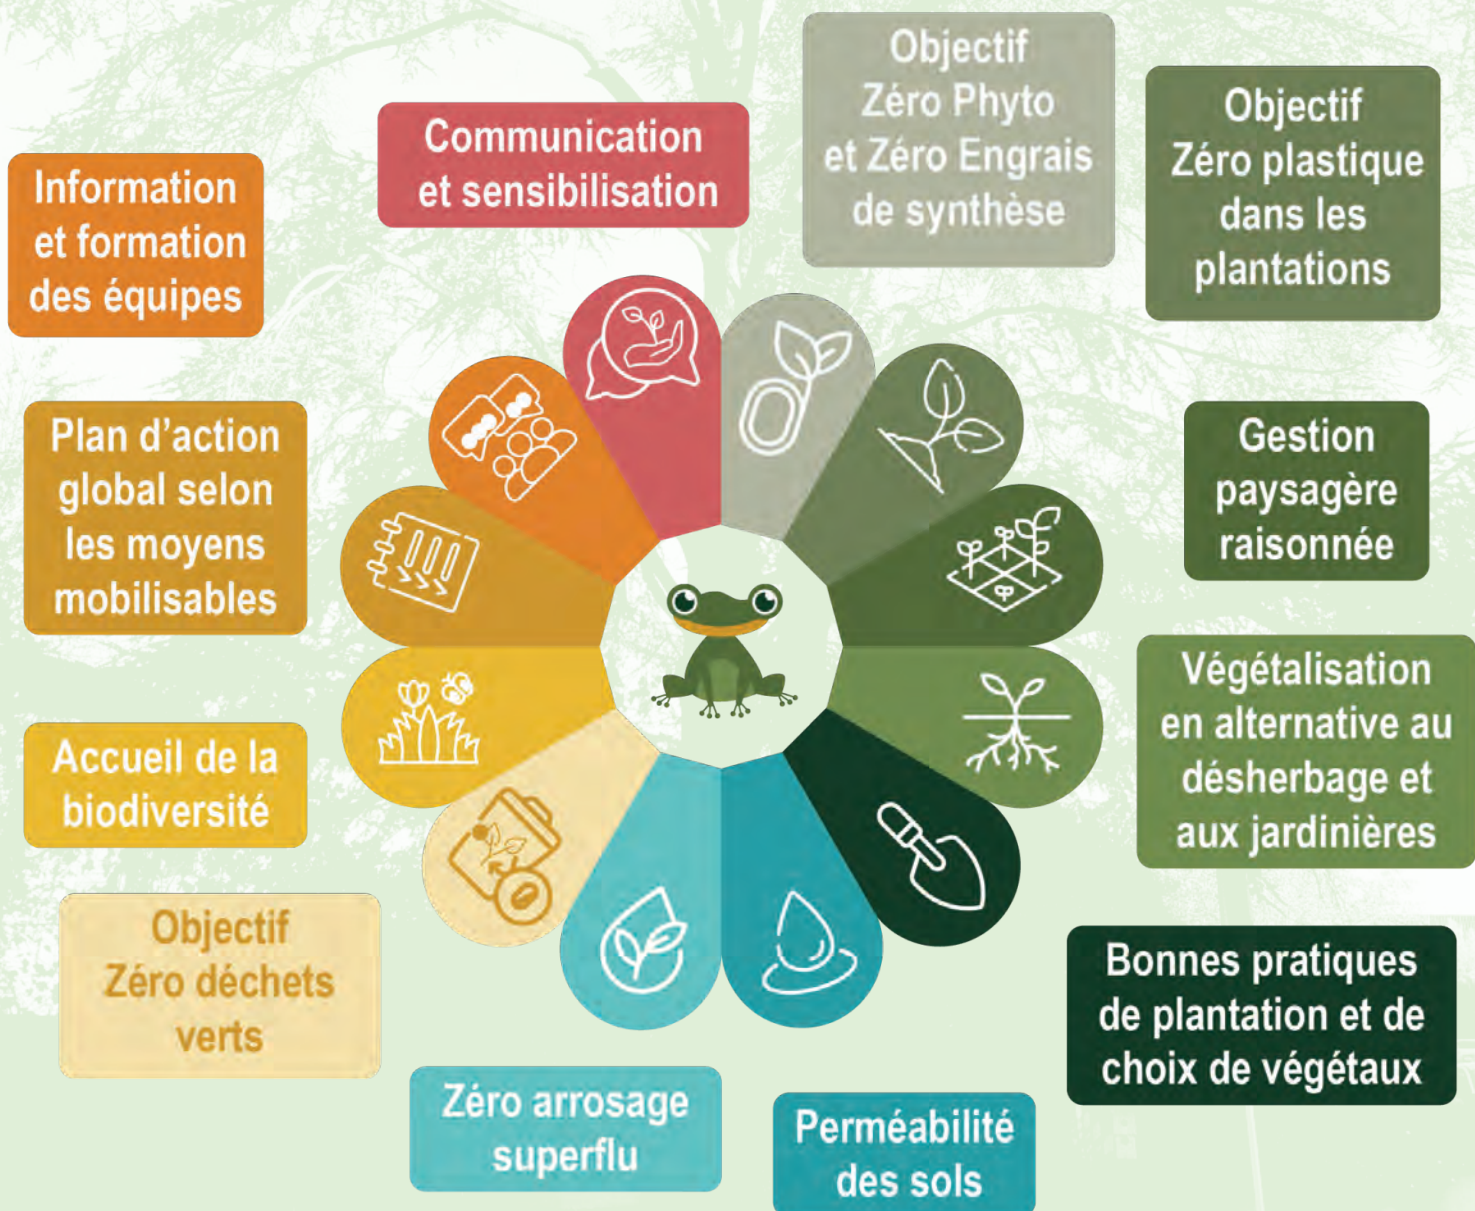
Communication et sensibilisation

Objectif Zéro Phyto et Zéro Engrais de synthèse

Objectif Zéro plastique dans les plantations

Gestion paysagère raisonnée

Végétalisation en alternative au désherbage et aux jardinières

Bonnes pratiques de plantation et de choix de végétaux

Perméabilité des sols

Zéro arrosage superflu

Objectif Zéro déchets verts

Accueil de la biodiversité

Plan d'action global selon les moyens mobilisables

Information et formation des équipes